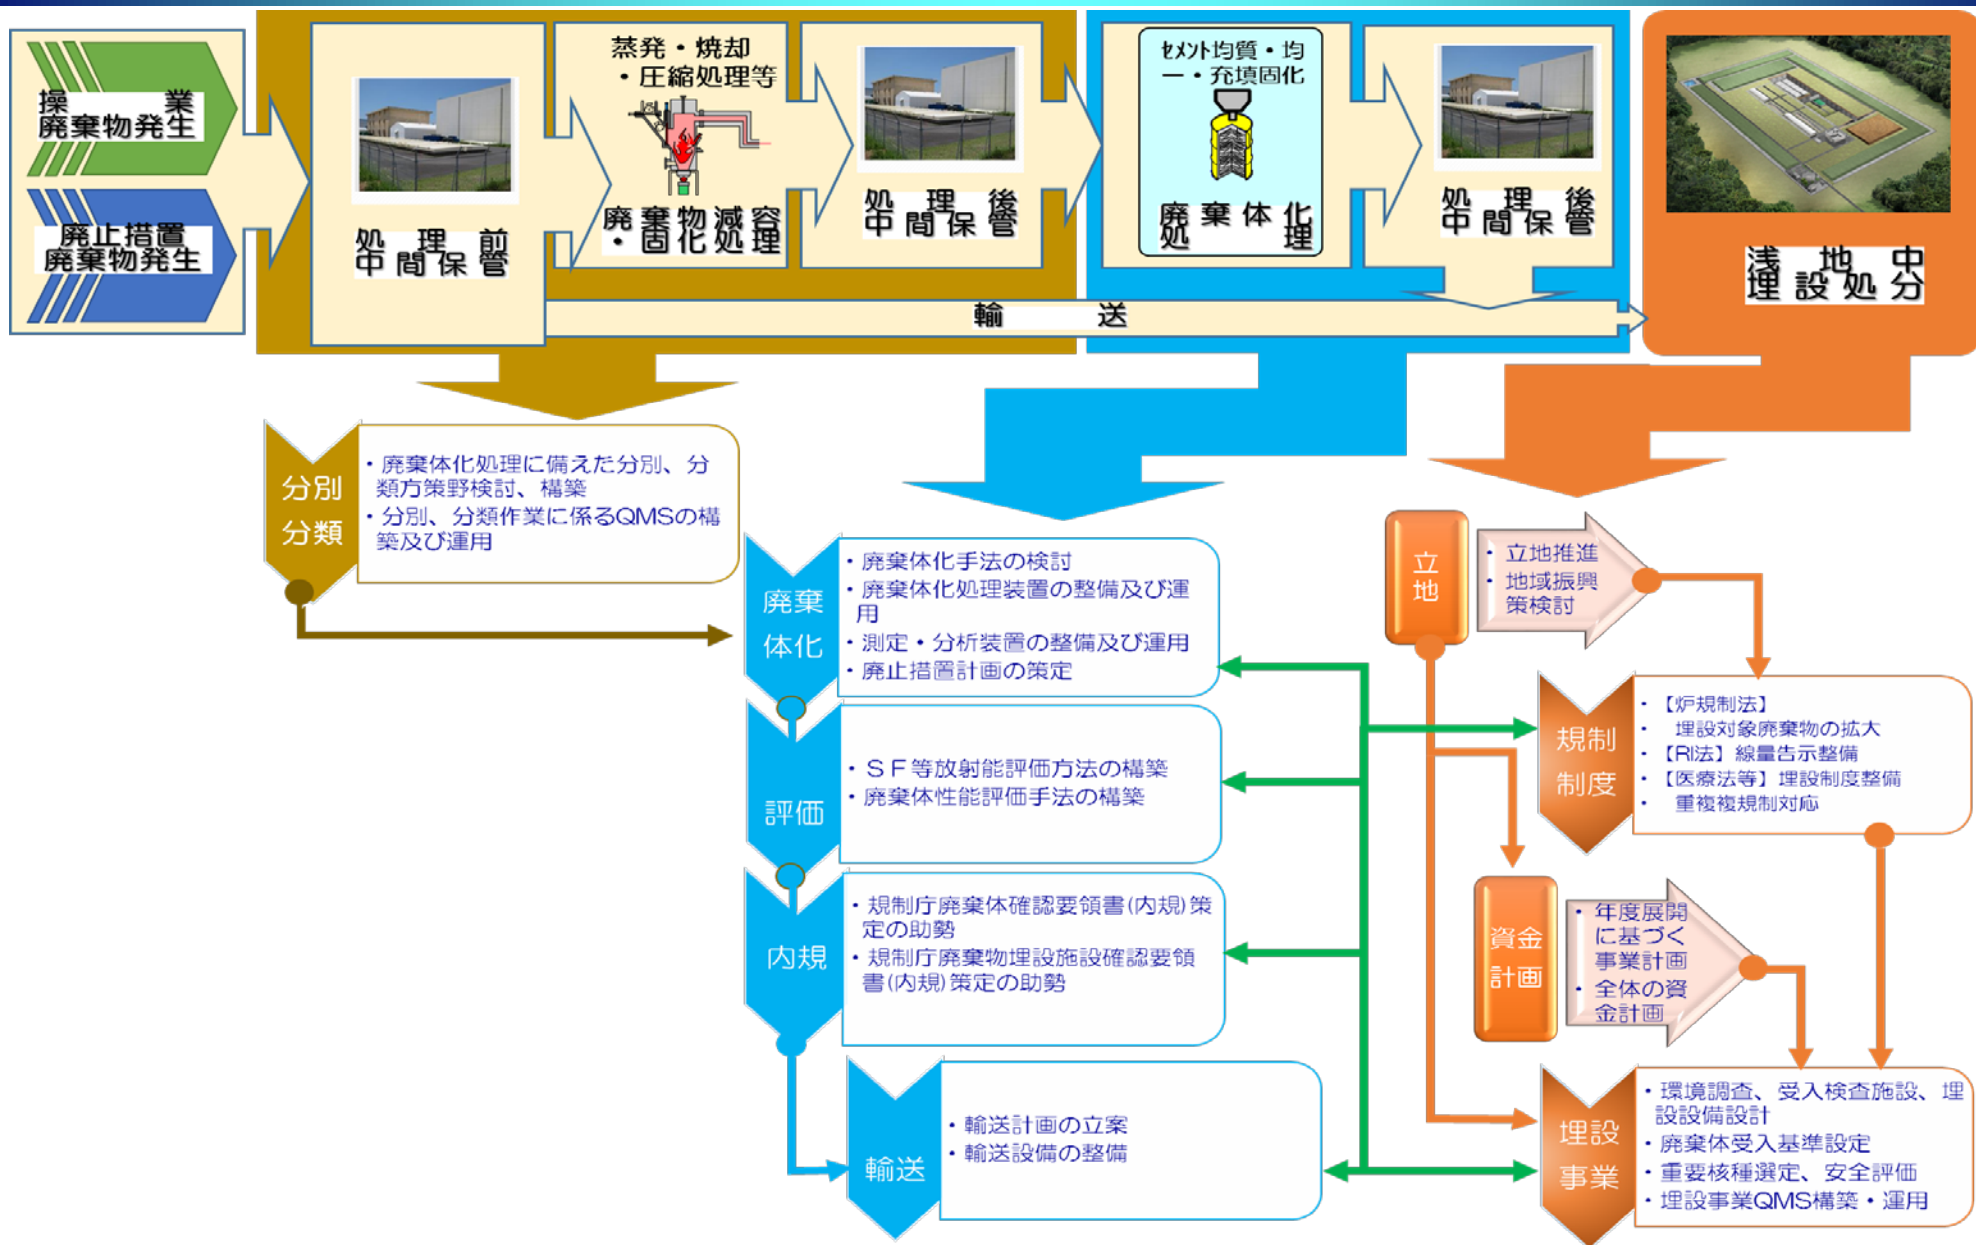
操業
廃棄物発生

廃止措置
廃棄物発生

処理前
中間保管

蒸発・焼却
・圧縮処理等

廃棄物減容
・固化処理

処理後
中間保管

セメント均質・均
一・充填固化

廃棄体化
処理

処理後
中間保管

浅地中
埋設処分

輸送

分別
分類

・廃棄体化処理に備えた分別、分類方策野検討、構築
・分別、分類作業に係るQMSの構築及び運用

廃棄
体化

・廃棄体化手法の検討
・廃棄体化処理装置の整備及び運用
・測定・分析装置の整備及び運用
・廃止措置計画の策定

評価

・ＳＦ等放射能評価方法の構築
・廃棄体性能評価手法の構築

内規

・規制庁廃棄体確認要領書(内規)策定の助勢
・規制庁廃棄物埋設施設確認要領書(内規)策定の助勢

輸送

・輸送計画の立案
・輸送設備の整備

立
地

・立地推進
・地域振興策検討

規制
制度

・【炉規制法】
・埋設対象廃棄物の拡大
・【RI法】線量告示整備
・【医療法等】埋設制度整備
・重複規制対応

資金
計画

・年度展開に基づく事業計画
・全体の資金計画

埋設
事業

・環境調査、受入検査施設、埋設設備設計
・廃棄体受入基準設定
・重要核種選定、安全評価
・埋設事業QMS構築・運用